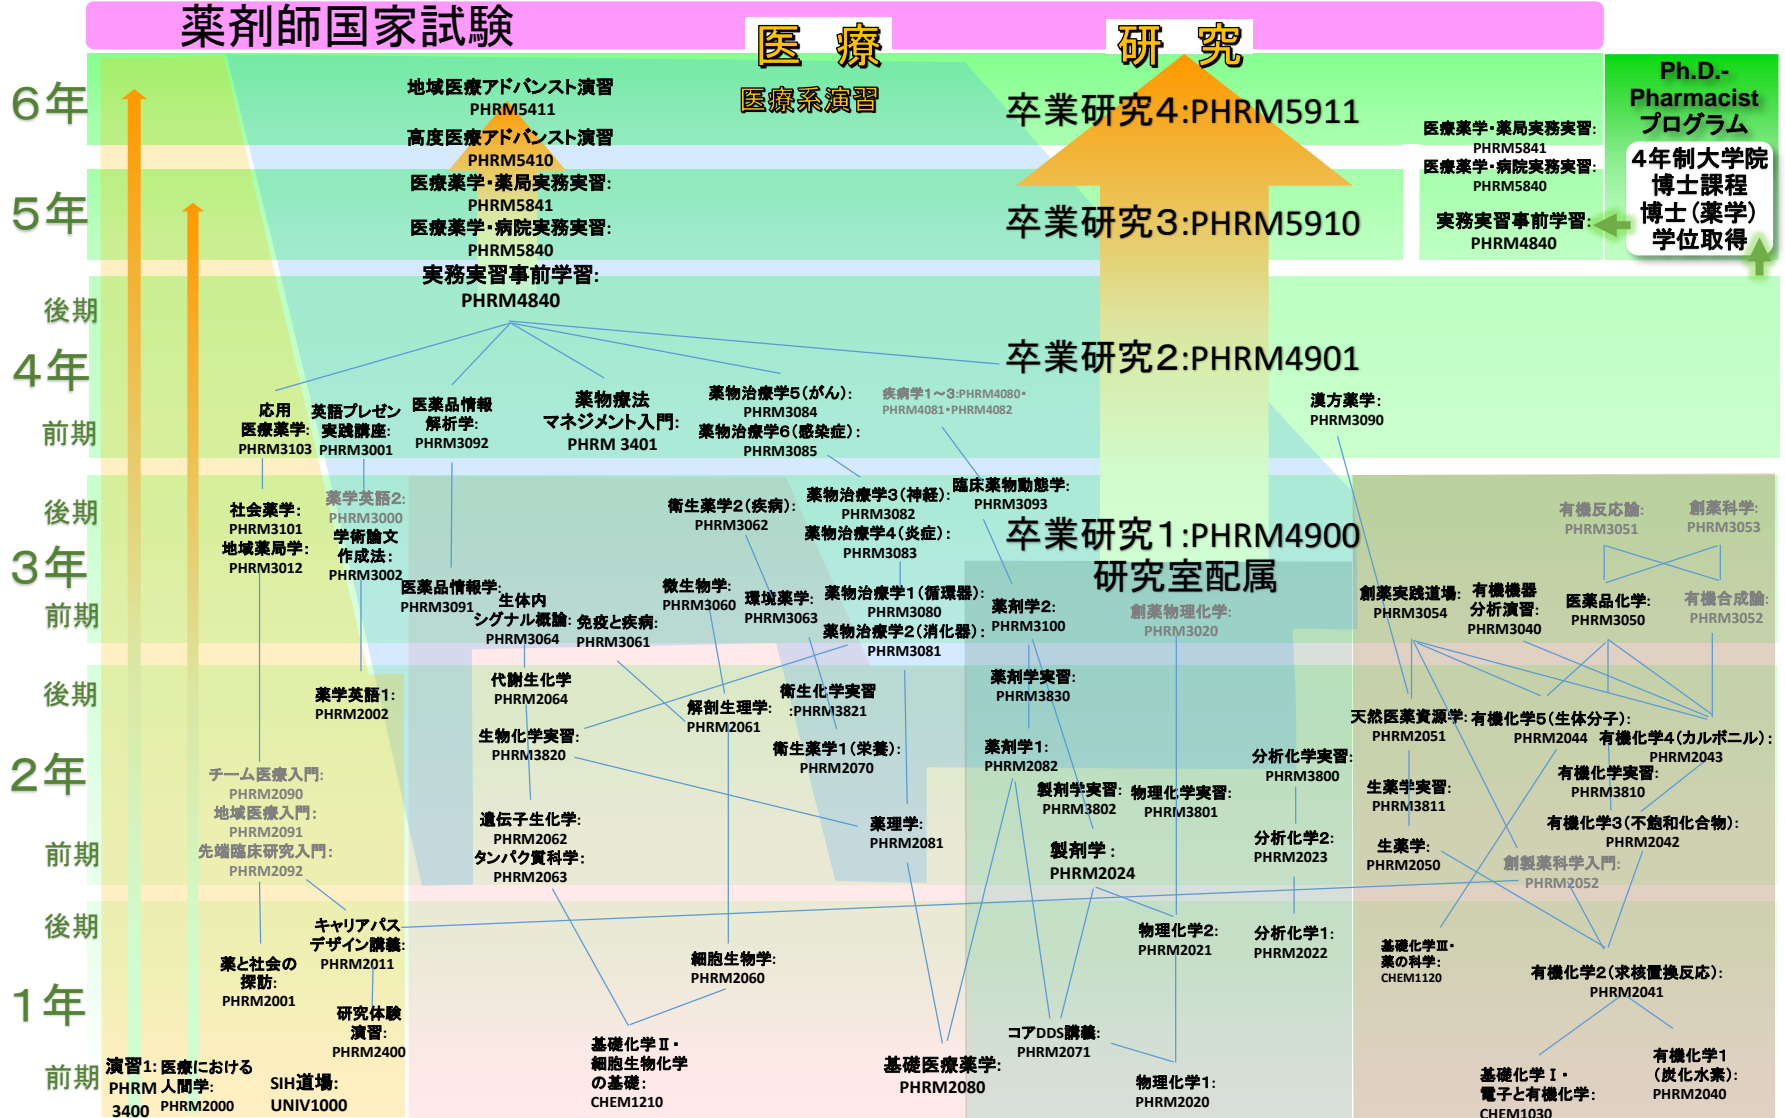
薬剤師国家試験

医　療

研　究

医療系演習

6年
5年
後期
4年
前期
後期
3年
前期
後期
2年
前期
後期
1年
前期

地域医療アドバンスト演習
PHRM5411
高度医療アドバンスト演習
PHRM5410
医療薬学・薬局実務実習:
PHRM5841
医療薬学・病院実務実習:
PHRM5840
実務実習事前学習:
PHRM4840

卒業研究4:PHRM5911
卒業研究3:PHRM5910
卒業研究2:PHRM4901
卒業研究1:PHRM4900
研究室配属

Ph.D.-Pharmacist
プログラム
4年制大学院
博士課程
博士(薬学)
学位取得

医療薬学・薬局実務実習:
PHRM5841
医療薬学・病院実務実習:
PHRM5840
実務実習事前学習:
PHRM4840

応用医療薬学:
PHRM3103
英語プレゼン実践講座:
PHRM3001
医薬品情報解析学:
PHRM3092
薬物療法マネジメント入門:
PHRM 3401
薬物治療学5(がん):
PHRM3084
薬物治療学6(感染症):
PHRM3085
疾病学1～3:PHRM4080・PHRM4081・PHRM4082
漢方薬学:
PHRM3090

社会薬学:
PHRM3101
地域薬局学:
PHRM3012
薬学英語2:
PHRM3000
学術論文作成法:
PHRM3002
医薬品情報学:
PHRM3091
生体内シグナル概論:
PHRM3064
免疫と疾病:
PHRM3061
衛生薬学2(疾病):
PHRM3062
微生物学:
PHRM3060
環境薬学:
PHRM3063
薬物治療学3(神経):
PHRM3082
薬物治療学4(炎症):
PHRM3083
薬物治療学1(循環器):
PHRM3080
薬物治療学2(消化器):
PHRM3081
臨床薬物動態学:
PHRM3093
薬剤学2:
PHRM3100
創薬物理化学:
PHRM3020
有機反応論:
PHRM3051
創薬科学:
PHRM3053
創薬実践道場:
PHRM3054
有機機器分析演習:
PHRM3040
医薬品化学:
PHRM3050
有機合成論:
PHRM3052

薬学英語1:
PHRM2002
代謝生化学
PHRM2064
生物化学実習:
PHRM3820
解剖生理学:
PHRM2061
衛生化学実習
:PHRM3821
衛生薬学1(栄養):
PHRM2070
薬剤学実習:
PHRM3830
薬剤学1:
PHRM2082
天然医薬資源学:
PHRM2051
有機化学5(生体分子):
PHRM2044
有機化学4(カルボニル):
PHRM2043
分析化学実習:
PHRM3800
生薬学実習:
PHRM3811
有機化学実習:
PHRM3810

チーム医療入門:
PHRM2090
地域医療入門:
PHRM2091
先端臨床研究入門:
PHRM2092
遺伝子生化学:
PHRM2062
タンパク質科学:
PHRM2063
薬理学:
PHRM2081
製剤学実習:
PHRM3802
物理化学実習:
PHRM3801
製剤学:
PHRM2024
分析化学2:
PHRM2023
生薬学:
PHRM2050
有機化学3(不飽和化合物):
PHRM2042
創製薬科学入門:
PHRM2052

キャリアパスデザイン講義:
PHRM2011
薬と社会の探訪:
PHRM2001
研究体験演習:
PHRM2400
細胞生物学:
PHRM2060
物理化学2:
PHRM2021
分析化学1:
PHRM2022
基礎化学Ⅲ・薬の科学:
CHEM1120
有機化学2(求核置換反応):
PHRM2041

演習1:医療における人間学:
PHRM 3400
PHRM2000
SIH道場:
UNIV1000
基礎化学Ⅱ・細胞生物化学の基礎:
CHEM1210
基礎医療薬学:
PHRM2080
コアDDS講義:
PHRM2071
物理化学1:
PHRM2020
基礎化学Ⅰ・電子と有機化学:
CHEM1030
有機化学1(炭化水素):
PHRM2040